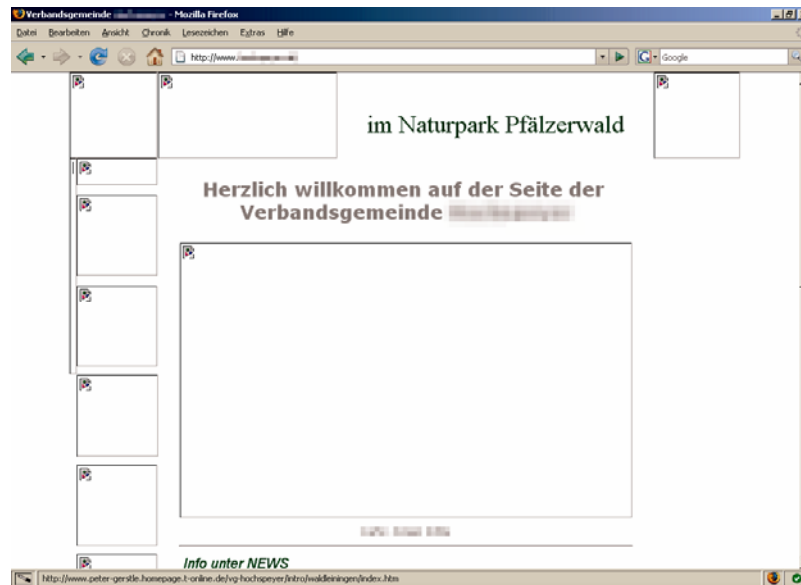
Verbandsgemeinde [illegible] - Mozilla Firefox

Datei Bearbeiten Ansicht Chronik Lesezeichen Extras Hilfe

http://www.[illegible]

Google

im Naturpark Pfälzerwald

Herzlich willkommen auf der Seite der Verbandsgemeinde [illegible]

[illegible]

Info unter NEWS

http://www.peter-gerstle.homepage.t-online.de/vg-hochspeyer/intro/waldleiningen/index.htm